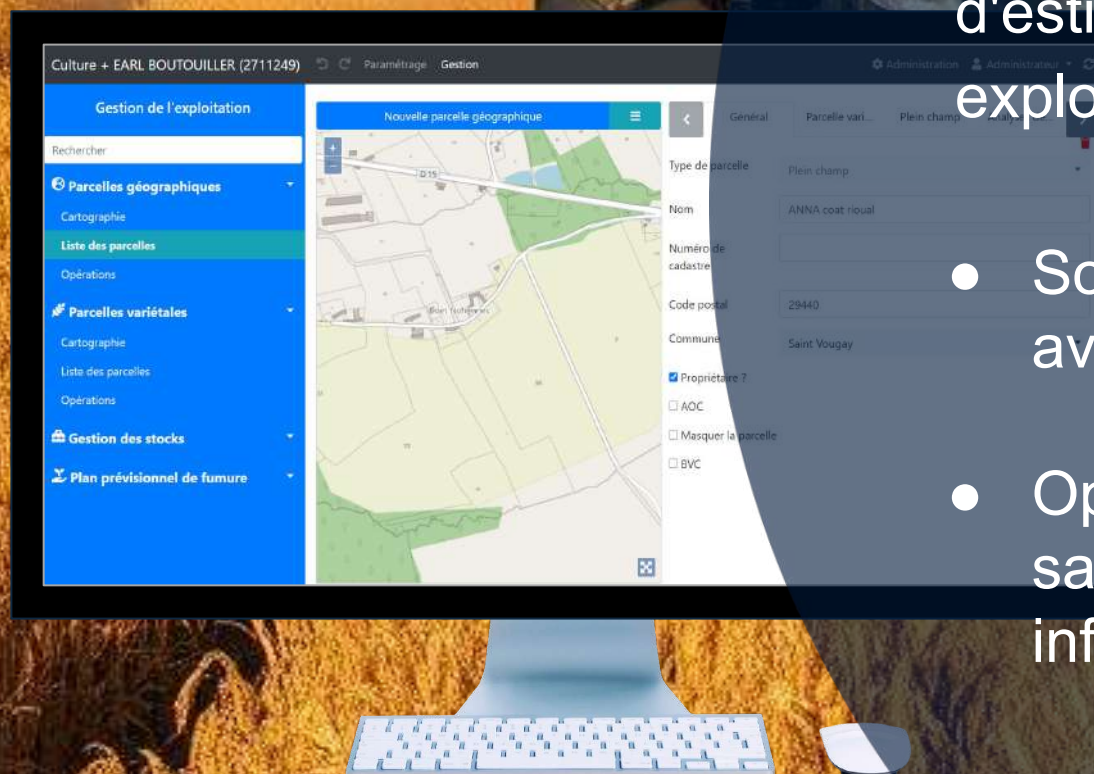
d'esti
explo

● So
av

● Op
sa
inf

Culture + EARL BOUTOUILLER (2711249) Paramétrage Gestion

Administration Administrateur

Gestion de l'exploitation

Rechercher

Parcelles géographiques

Cartographie

Liste des parcelles

Opérations

Parcelles variétales

Cartographie

Liste des parcelles

Opérations

Gestion des stocks

Plan prévisionnel de fumure

Nouvelle parcelle géographique

D 15

Bon Nohénan

Général Parcelle vari... Plein champ Analyses

Type de parcelle Plein champ

Nom ANNA coat rioual

Numéro de cadastre

Code postal 29440

Commune Saint Vougay

Propriétaire ?

AOC

Masquer la parcelle

BVC